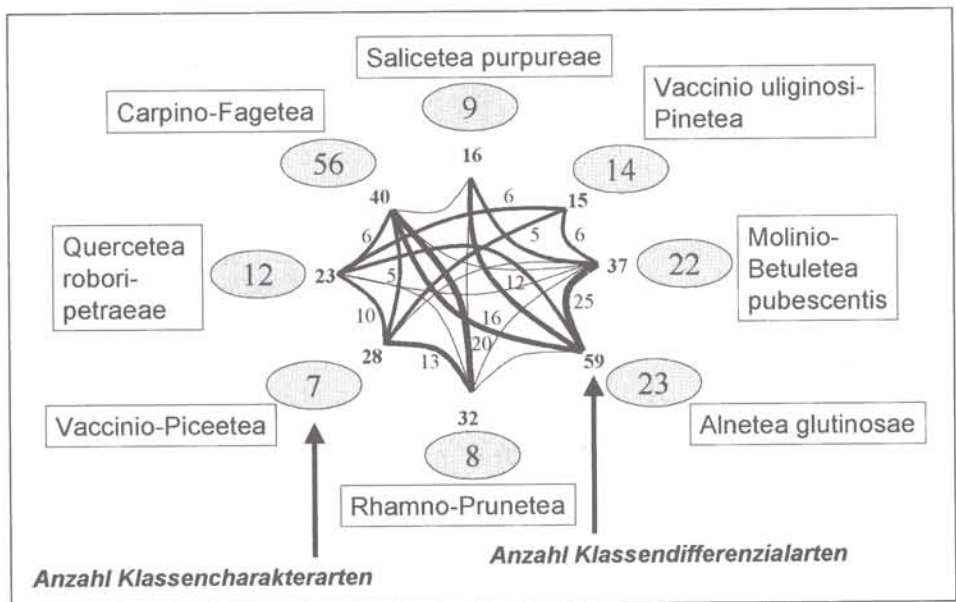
Salicetea purpureae

9

Vaccinio uliginosi-Pinetea

Carpino-Fagetea

56

16

14

40

15

6

6

5

6

Quercetea robori-petraeae

12

23

5

12

37

22

Molinio-Betuletea pubescentis

10

16

25

28

13

20

59

7

23

32

Vaccinio-Piceetea

Alnetea glutinosae

8

Rhamno-Prunetea

Anzahl Klassendifferenzialarten

Anzahl Klassencharakterarten